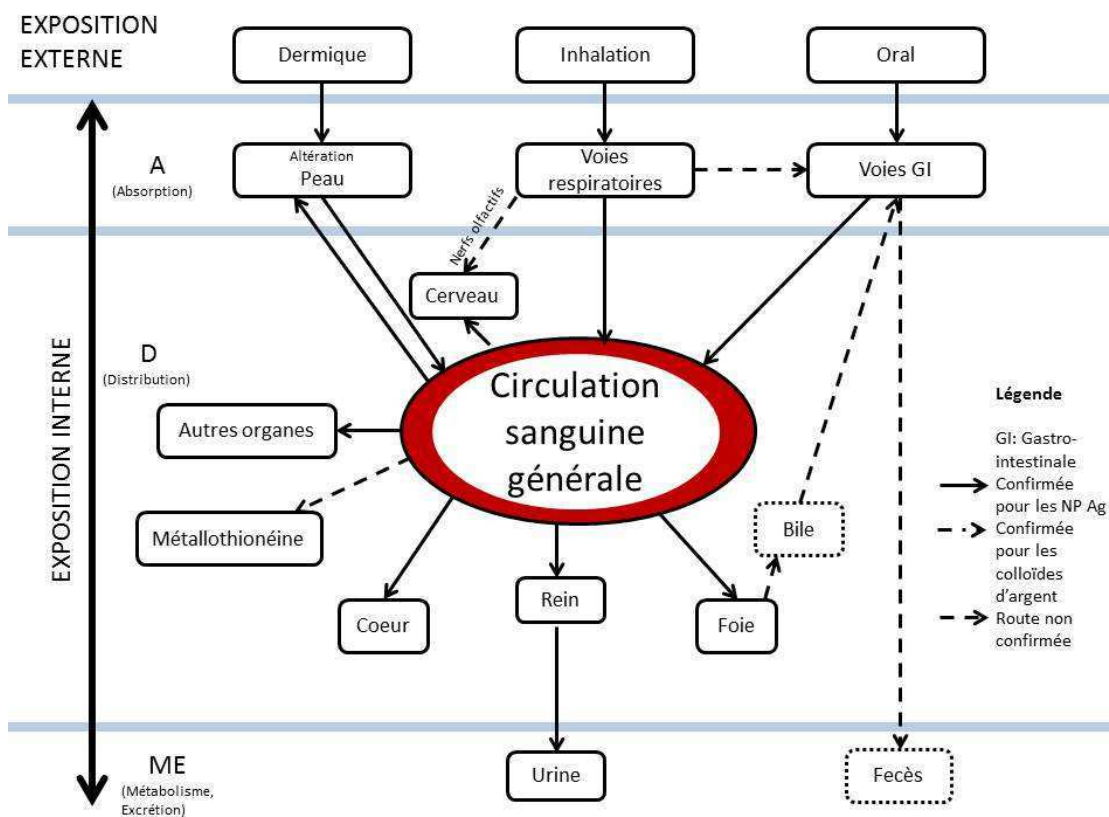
EXPOSITION EXTERNE

Dermique

Inhalation

Oral

A
(Absorption)

Altération
Peau

Voies respiratoires

Voies GI

Nerfs olfactifs

Cerveau

EXPOSITION INTERNE

D
(Distribution)

Circulation sanguine générale

Autres organes

Métallothionéine

Coeur

Rein

Foie

Bile

ME
(Métabolisme, Excrétion)

Urine

Fecès

Légende

GI: Gastro-intestinale

Confirmée pour les NP Ag

Confirmée pour les colloïdes d'argent

Route non confirmée